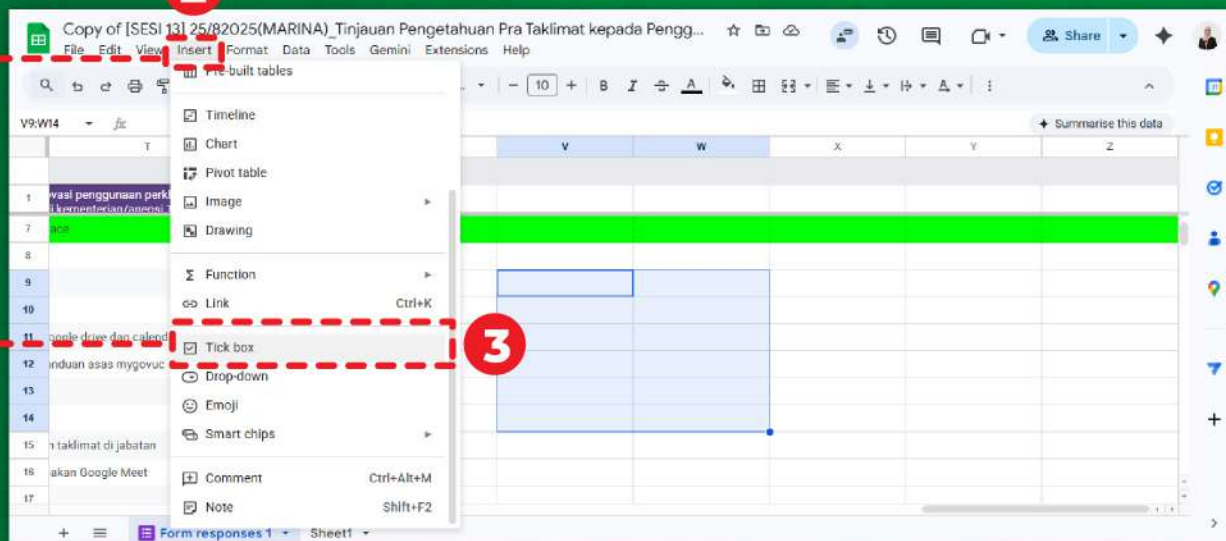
Copy of [SESI 13] 25/82025(MARINA)_Tinjauan Pengetahuan Pra Taklimat kepada Pengg...
File Edit View Insert Format Data Tools Gemini Extensions Help
Share

Pre-built tables
10
B I
Timeline
Chart
Pivot table
Image
Drawing
Function
Link Ctrl+K
Tick box
Drop-down
Emoji
Smart chips
Comment Ctrl+Alt+M
Note Shift+F2

3

V9:W14
Summarise this data

T V W X Y Z

1 ovasi penggunaan perk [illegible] kementerian/agensi
7 ace
8
9
10
11 google drive dan calend
12 anduan asas mygovuc
13
14
15 n taklimat di jabatan
16 akan Google Meet
17

Form responses 1 Sheet1